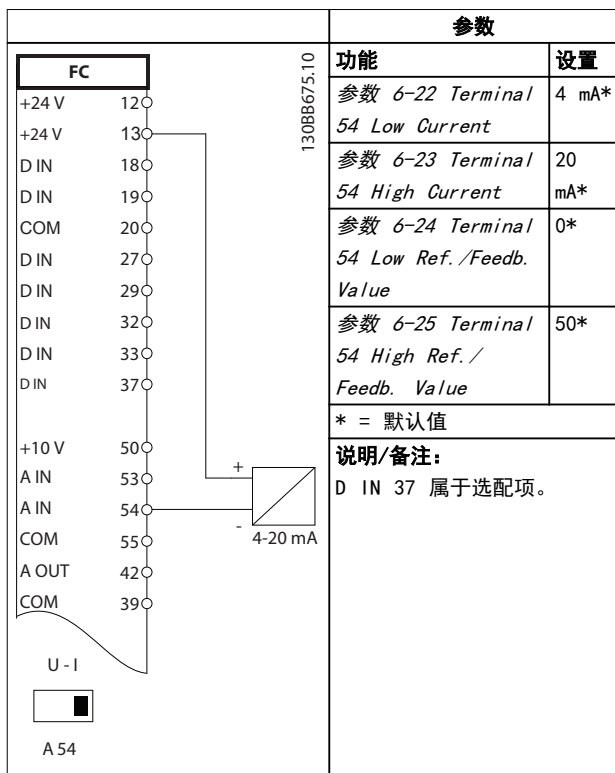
| | 参数 | |
|---|---|---|
| | 功能 | 设置 |
| | 参数 6-22 Terminal 54 Low Current | 4 mA* |
| | 参数 6-23 Terminal 54 High Current | 20 mA* |
| | 参数 6-24 Terminal 54 Low Ref./Feedb. Value | 0* |
| | 参数 6-25 Terminal 54 High Ref./ Feedb. Value | 50* |
| | * = 默认值 | |
| | 说明/备注: D IN 37 属于选配项。 | |

FC
+24 V 12
+24 V 13
D IN 18
D IN 19
COM 20
D IN 27
D IN 29
D IN 32
D IN 33
D IN 37
+10 V 50
A IN 53
A IN 54
COM 55
A OUT 42
COM 39

130BB675.10

+
-
4-20 mA

U - I

A 54